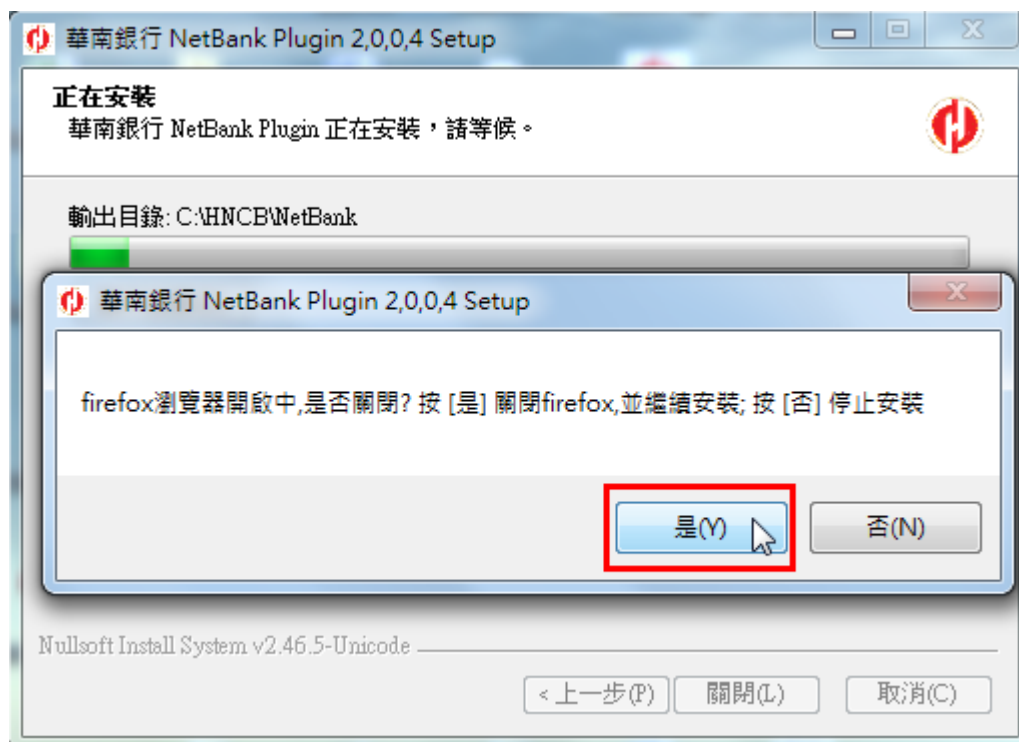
華南銀行 NetBank Plugin 2,0,0,4 Setup

正在安裝
華南銀行 NetBank Plugin 正在安裝，請等候。

輸出目錄: C:\HNCB\NetBank

華南銀行 NetBank Plugin 2,0,0,4 Setup

firefox瀏覽器開啟中,是否關閉? 按 [是] 關閉firefox,並繼續安裝; 按 [否] 停止安裝

是(Y) 否(N)

Nullsoft Install System v2.46.5-Unicode

< 上一步(P) 關閉(L) 取消(C)